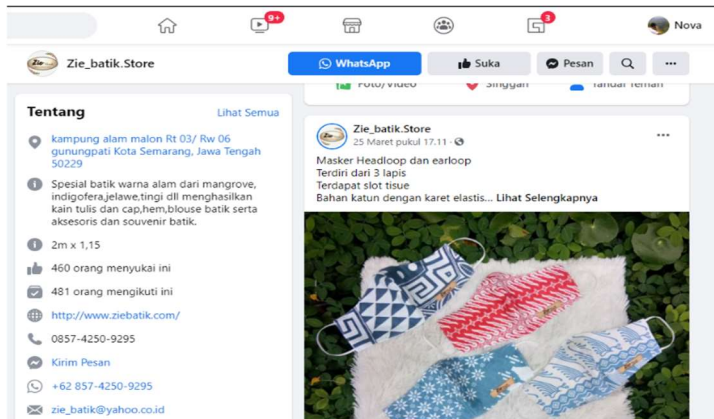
9+
3
Nova

Zie_batik.Store
WhatsApp
Suka
Pesan
...

Foto/Video
Singgah
Tandai Teman

Tentang
Lihat Semua

kampung alam malon Rt 03/ Rw 06 gunungpati Kota Semarang, Jawa Tengah 50229

Spesial batik warna alam dari mangrove, indigofera,jelawe,tingi dll menghasilkan kain tulis dan cap,hem,blouse batik serta aksesoris dan souvenir batik.

2m x 1,15

460 orang menyukai ini

481 orang mengikuti ini

http://www.ziebatik.com/

0857-4250-9295

Kirim Pesan

+62 857-4250-9295

zie_batik@yahoo.co.id

Zie_batik.Store
25 Maret pukul 17.11 ·
...

Masker Headloop dan earloop
Terdiri dari 3 lapis
Terdapat slot tisue
Bahan katun dengan karet elastis... Lihat Selengkapnya